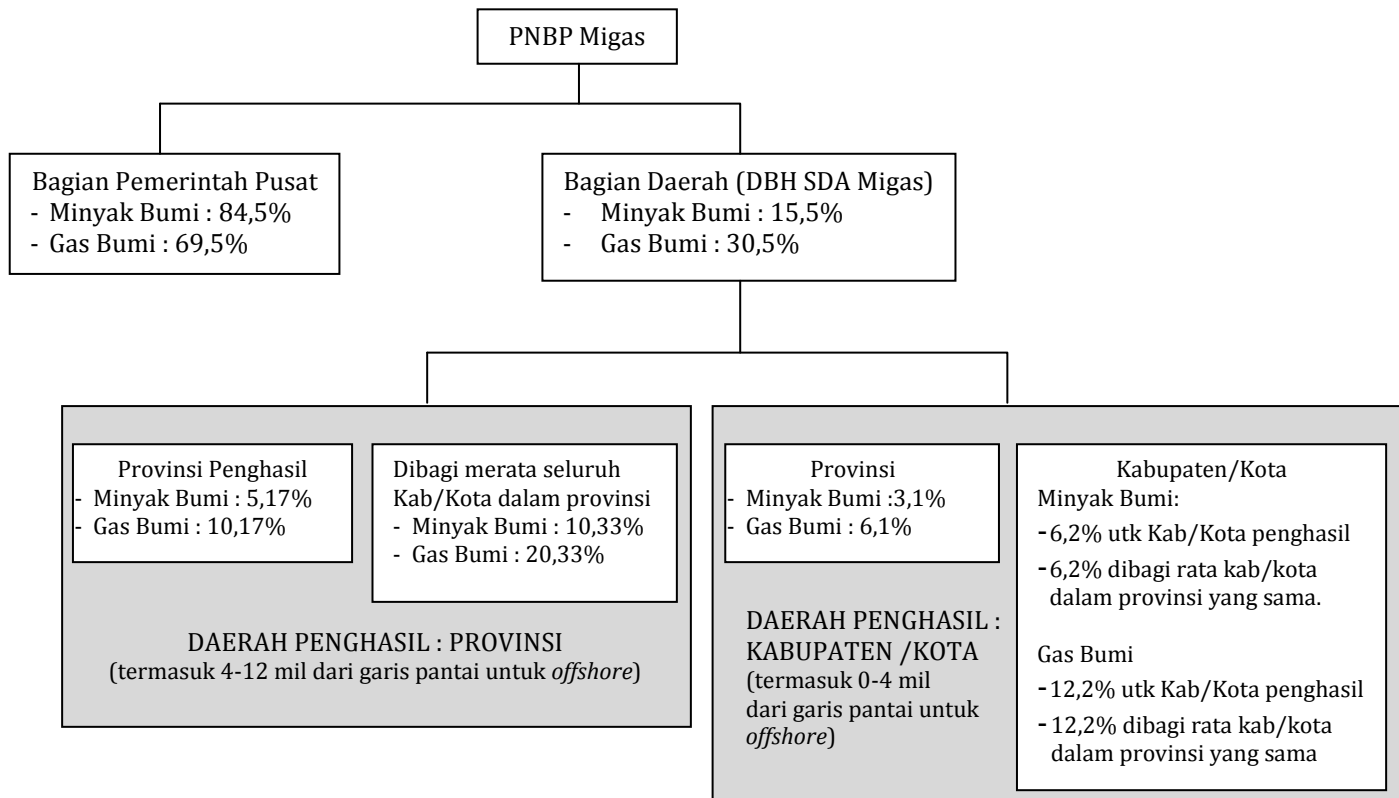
PNBP Migas

Bagian Pemerintah Pusat
- Minyak Bumi : 84,5%
- Gas Bumi : 69,5%

Bagian Daerah (DBH SDA Migas)
- Minyak Bumi : 15,5%
- Gas Bumi : 30,5%

Provinsi Penghasil
- Minyak Bumi : 5,17%
- Gas Bumi : 10,17%

Dibagi merata seluruh Kab/Kota dalam provinsi
- Minyak Bumi : 10,33%
- Gas Bumi : 20,33%

DAERAH PENGHASIL : PROVINSI
(termasuk 4-12 mil dari garis pantai untuk *offshore*)

Provinsi
- Minyak Bumi :3,1%
- Gas Bumi : 6,1%

DAERAH PENGHASIL : KABUPATEN /KOTA
(termasuk 0-4 mil dari garis pantai untuk *offshore*)

Kabupaten/Kota
Minyak Bumi:
- 6,2% utk Kab/Kota penghasil
- 6,2% dibagi rata kab/kota dalam provinsi yang sama.

Gas Bumi
- 12,2% utk Kab/Kota penghasil
- 12,2% dibagi rata kab/kota dalam provinsi yang sama